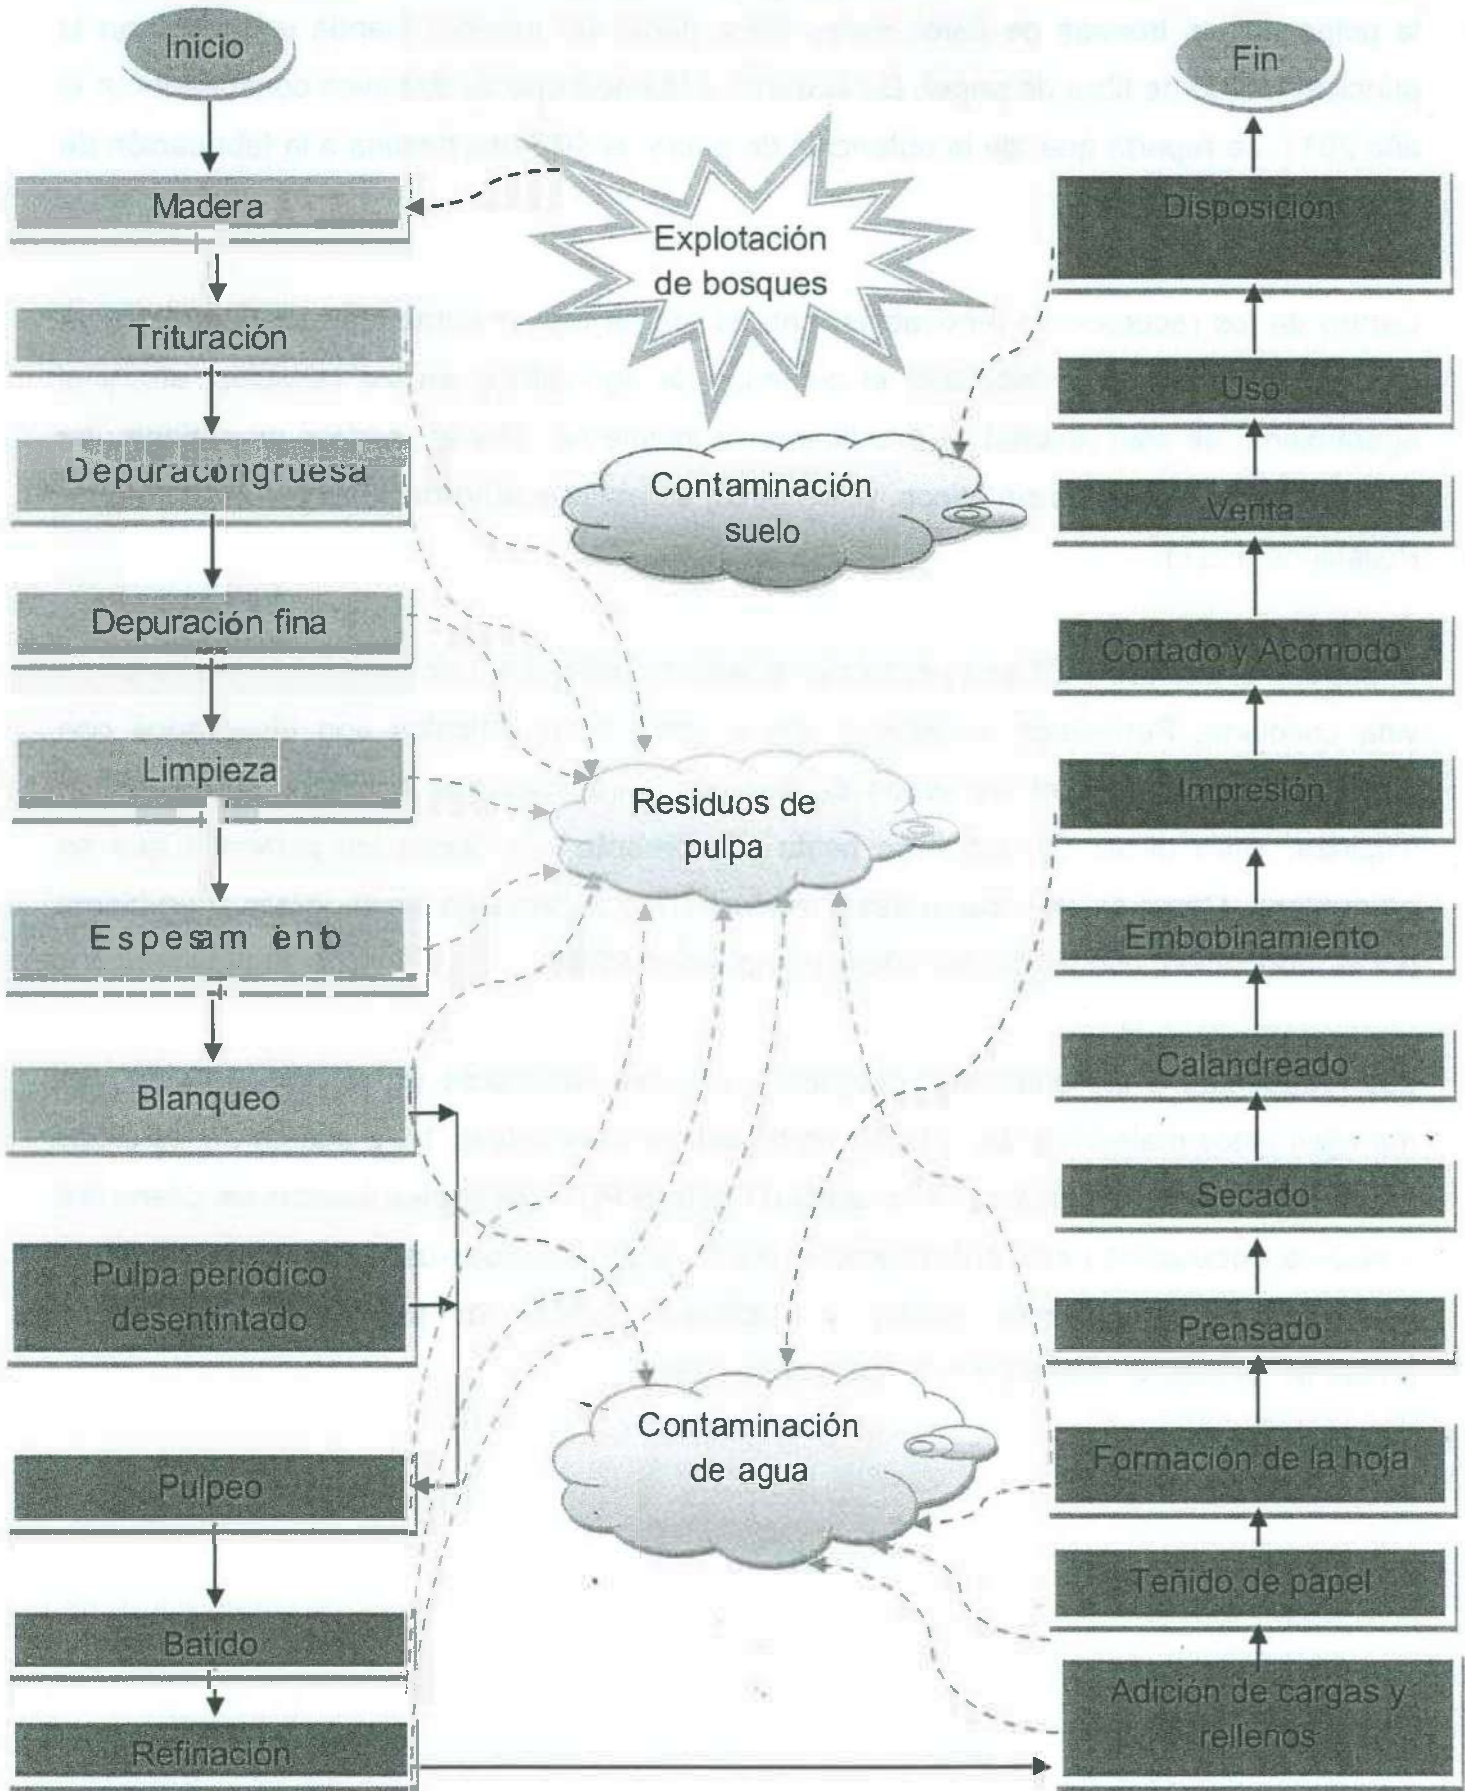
Inicio

Madera

Trituración

Depuracongruesa

Depuración fina

Limpieza

Espesam ento

Blanqueo

Pulpa periódico desentintado

Pulpeo

Batido

Refinación

Explotación de bosques

Contaminación suelo

Residuos de pulpa

Contaminación de agua

Fin

Disposición

Uso

Venta

Cortado y Acomodo

Impresión

Embobinamiento

Calandreado

Secado

Prensado

Formación de la hoja

Teñido de papel

Adición de cargas y rellenos